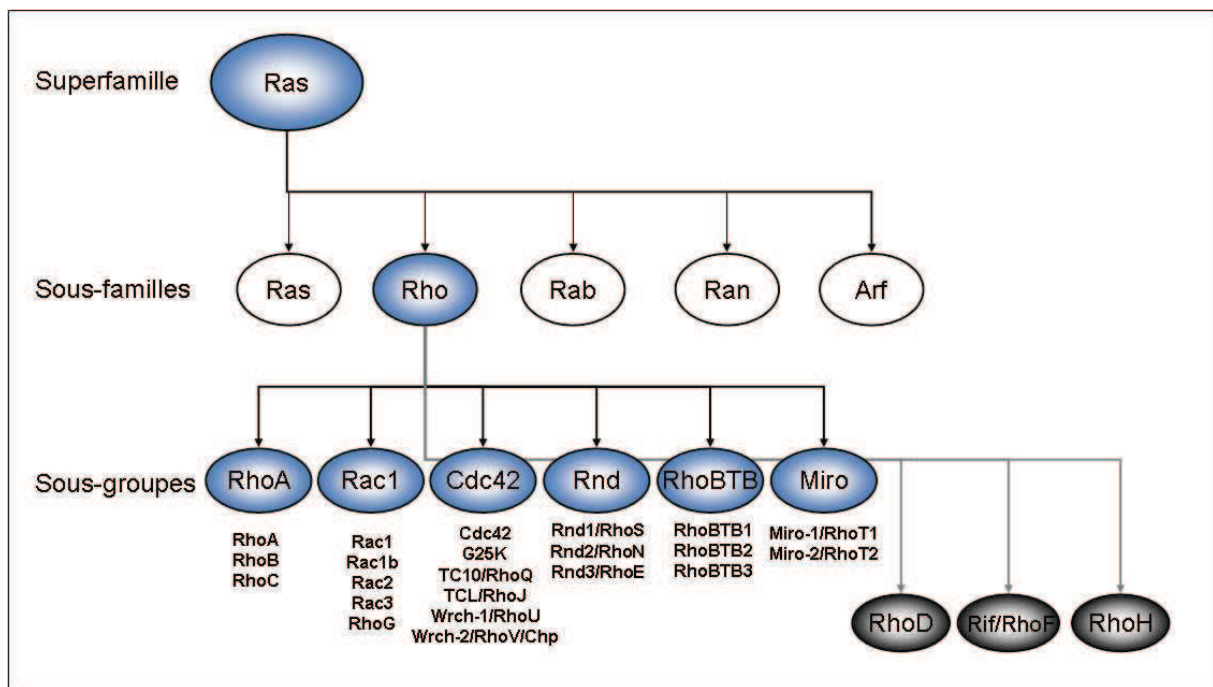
Superfamille

Ras

Sous-familles

Ras

Rho

Rab

Ran

Arf

Sous-groupes

RhoA

Rac1

Cdc42

Rnd

RhoBTB

Miro

RhoA
RhoB
RhoC

Rac1
Rac1b
Rac2
Rac3
RhoG

Cdc42
G25K
TC10/RhoQ
TCL/RhoJ
Wrch-1/RhoU
Wrch-2/RhoV/Chp

Rnd1/RhoS
Rnd2/RhoN
Rnd3/RhoE

RhoBTB1
RhoBTB2
RhoBTB3

Miro-1/RhoT1
Miro-2/RhoT2

RhoD

Rif/RhoF

RhoH